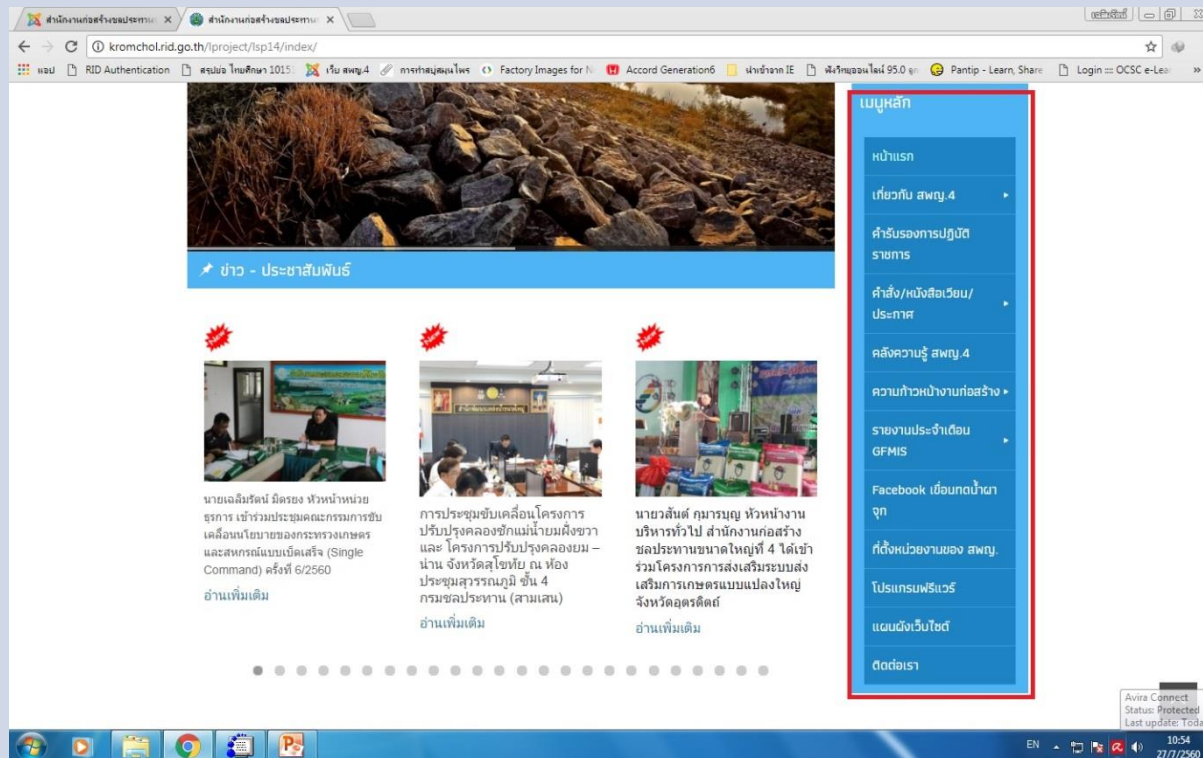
สำนักงานก่อสร้างชลประทาน ×
สำนักงานก่อสร้างชลประทาน ×

kromchol.rid.go.th/lproject/lsp14/index/

แอป RID Authentication สรุปข่าว ไทยศึกษา 1015 เว็บ สพญ.4 การทำสบู่สมุนไพร Factory Images for N Accord Generation6 นำเข้าจาก IE ฟังวิทยุออนไลน์ 95.0 Pantip - Learn, Share Login ::: OCSC e-Lear

เมนูหลัก

หน้าแรก

เกี่ยวกับ สพญ.4

คำรับรองการปฏิบัติราชการ

คำสั่ง/หนังสือเวียน/ประกาศ

คลังความรู้ สพญ.4

ความก้าวหน้างานก่อสร้าง

รายงานประจำเดือน GFMIS

Facebook เขื่อนทดน้ำผาจุก

ที่ตั้งหน่วยงานของ สพญ.

โปรแกรมฟรีแวร์

แผนผังเว็บไซต์

ติดต่อเรา

ข่าว - ประชาสัมพันธ์

นายเฉลิมรัตน์ มิตรยง หัวหน้าหน่วยธุรการ เข้าร่วมประชุมคณะกรรมการขับเคลื่อนนโยบายของกระทรวงเกษตรและสหกรณ์แบบเบ็ดเสร็จ (Single Command) ครั้งที่ 6/2560

อ่านเพิ่มเติม

การประชุมขับเคลื่อนโครงการปรับปรุงคลองชักแม่น้ำยมฝั่งขวา และ โครงการปรับปรุงคลองยม – น่าน จังหวัดสุโขทัย ณ ห้องประชุมสุวรรณภูมิ ชั้น 4 กรมชลประทาน (สามเสน)

อ่านเพิ่มเติม

นายวสันต์ กุมารบุญ หัวหน้างานบริหารทั่วไป สำนักงานก่อสร้างชลประทานขนาดใหญ่ที่ 4 ได้เข้าร่วมโครงการการส่งเสริมระบบส่งเสริมการเกษตรแบบแปลงใหญ่ จังหวัดอุตรดิตถ์

อ่านเพิ่มเติม

Avira Connect
Status: Protected
Last update: Toda

EN 10:54 27/7/2560